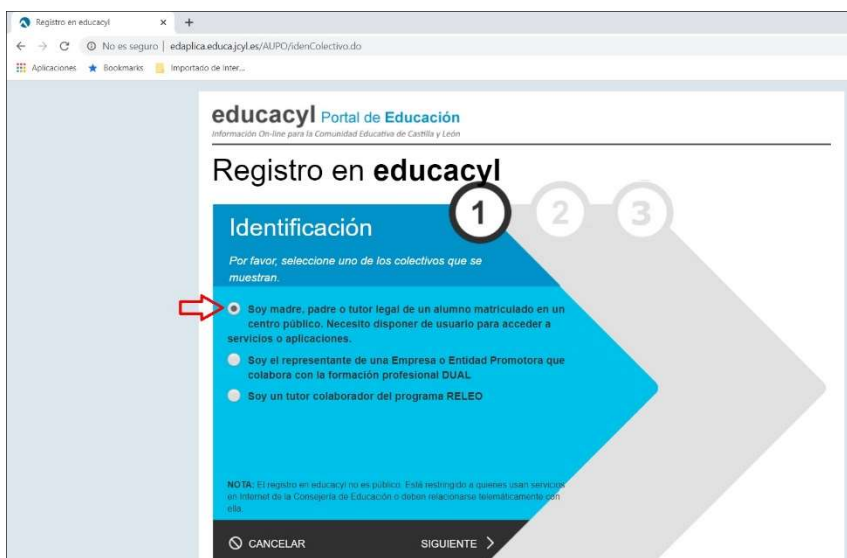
Registro en educacyl × +

No es seguro | edaplica.educa.jcyl.es/AUPO/idenColectivo.do

Aplicaciones Bookmarks Importado de Inter...

educacyl Portal de Educación
Información On-line para la Comunidad Educativa de Castilla y León

Registro en educacyl

1 2 3

Identificación

Por favor, seleccione uno de los colectivos que se muestran.

Soy madre, padre o tutor legal de un alumno matriculado en un centro público. Necesito disponer de usuario para acceder a servicios o aplicaciones.

Soy el representante de una Empresa o Entidad Promotora que colabora con la formación profesional DUAL

Soy un tutor colaborador del programa RELEO

NOTA: El registro en educacyl no es público. Está restringido a quienes usan servicios en Internet de la Consejería de Educación o deben relacionarse telemáticamente con ella.

CANCELAR

SIGUIENTE